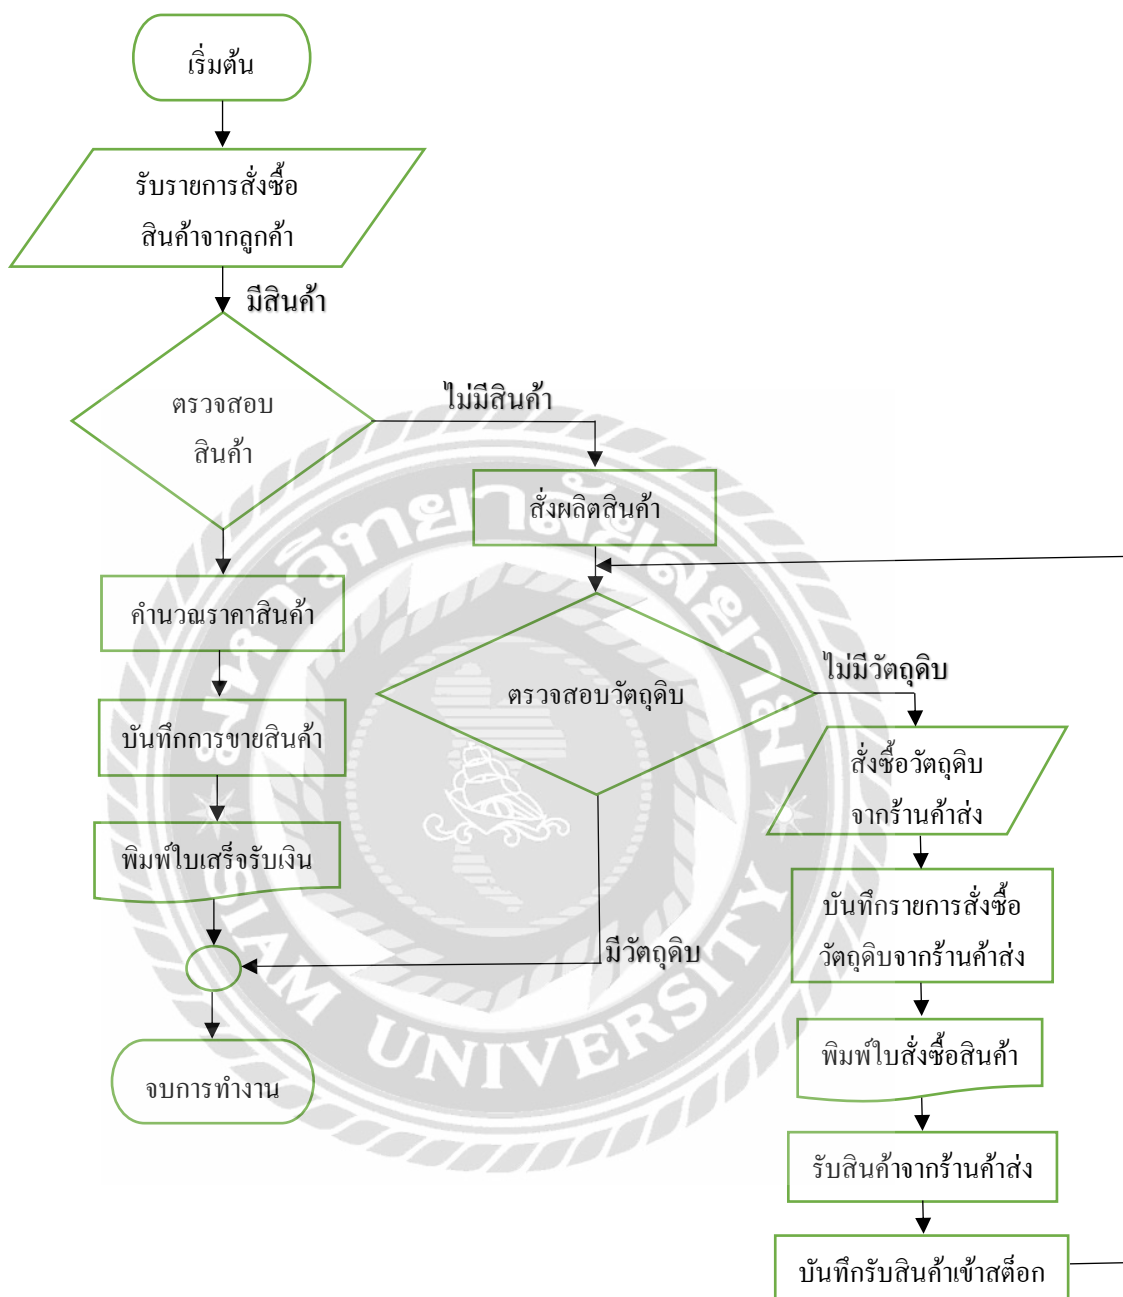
เริ่มต้น

รับรายการสั่งซื้อสินค้าจากลูกค้า

มีสินค้า

ตรวจสอบสินค้า

ไม่มีสินค้า

สั่งผลิตสินค้า

คำนวณราคาสินค้า

ตรวจสอบวัตถุดิบ

ไม่มีวัตถุดิบ

บันทึกการขายสินค้า

สั่งซื้อวัตถุดิบจากร้านค้าส่ง

พิมพ์ใบเสร็จรับเงิน

บันทึกรายการสั่งซื้อวัตถุดิบจากร้านค้าส่ง

มีวัตถุดิบ

พิมพ์ใบสั่งซื้อสินค้า

จบการทำงาน

รับสินค้าจากร้านค้าส่ง

บันทึกรับสินค้าเข้าสต็อก

SIAM UNIVERSITY